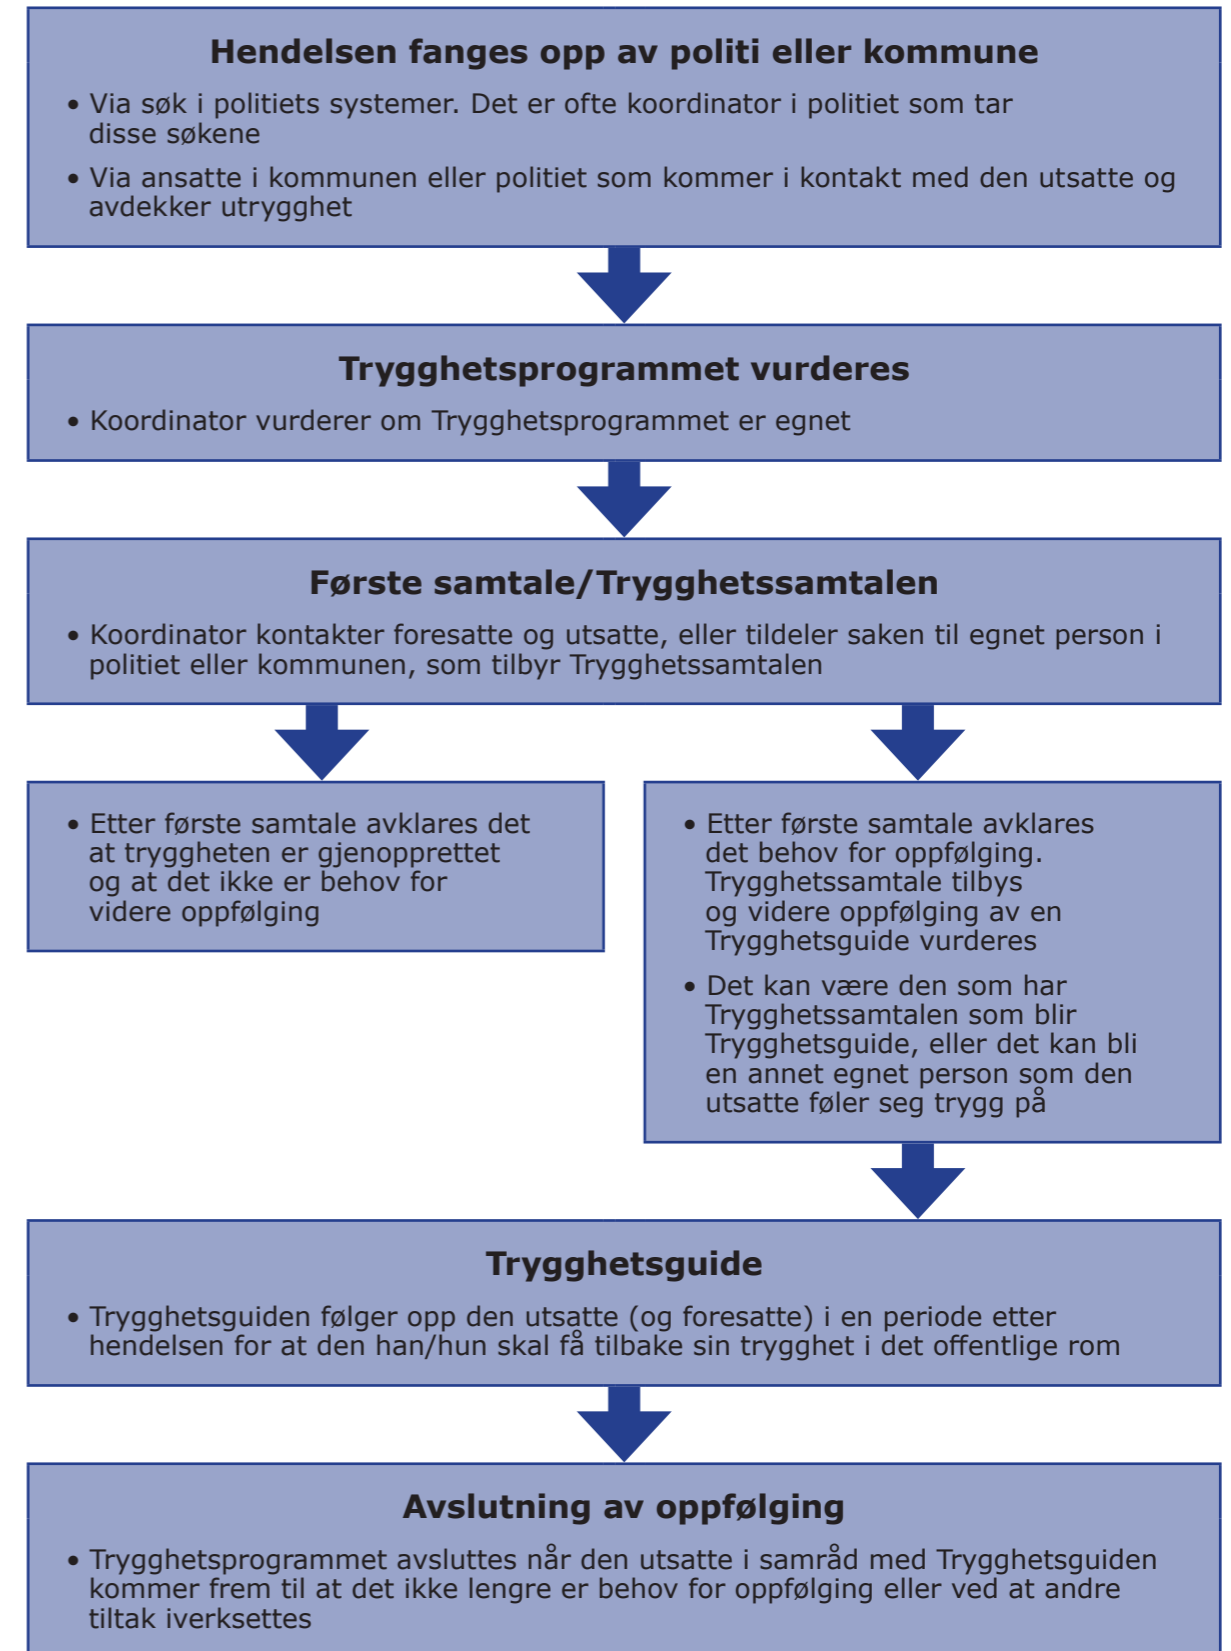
Hendelsen fanges opp av politi eller kommune

• Via søk i politiets systemer. Det er ofte koordinator i politiet som tar disse søkene

• Via ansatte i kommunen eller politiet som kommer i kontakt med den utsatte og avdekker utrygghet

Trygghetsprogrammet vurderes

• Koordinator vurderer om Trygghetsprogrammet er egnet

Første samtale/Trygghetssamtalen

• Koordinator kontakter foresatte og utsatte, eller tildeler saken til egnet person i politiet eller kommunen, som tilbyr Trygghetssamtalen

• Etter første samtale avklares det at tryggheten er gjenopprettet og at det ikke er behov for videre oppfølging

• Etter første samtale avklares det behov for oppfølging. Trygghetssamtale tilbys og videre oppfølging av en Trygghetsguide vurderes

• Det kan være den som har Trygghetssamtalen som blir Trygghetsguide, eller det kan bli en annet egnet person som den utsatte føler seg trygg på

Trygghetsguide

• Trygghetsguiden følger opp den utsatte (og foresatte) i en periode etter hendelsen for at den han/hun skal få tilbake sin trygghet i det offentlige rom

Avslutning av oppfølging

• Trygghetsprogrammet avsluttes når den utsatte i samråd med Trygghetsguiden kommer frem til at det ikke lengre er behov for oppfølging eller ved at andre tiltak iverksettes